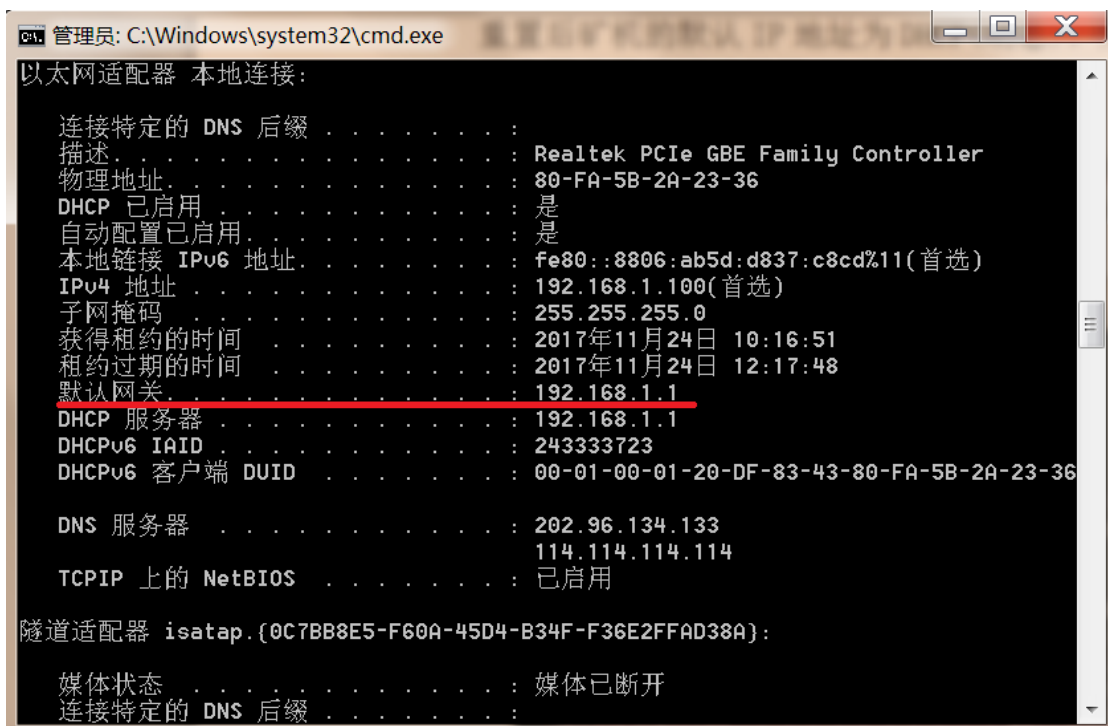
管理员: C:\Windows\system32\cmd.exe

以太网适配器 本地连接:

连接特定的 DNS 后缀 . . . . . . . :
描述. . . . . . . . . . . . . . . : Realtek PCIe GBE Family Controller
物理地址. . . . . . . . . . . . . : 80-FA-5B-2A-23-36
DHCP 已启用 . . . . . . . . . . . : 是
自动配置已启用. . . . . . . . . . : 是
本地链接 IPv6 地址. . . . . . . . : fe80::8806:ab5d:d837:c8cd%11(首选)
IPv4 地址 . . . . . . . . . . . . : 192.168.1.100(首选)
子网掩码 . . . . . . . . . . . . : 255.255.255.0
获得租约的时间 . . . . . . . . . : 2017年11月24日 10:16:51
租约过期的时间 . . . . . . . . . : 2017年11月24日 12:17:48
默认网关. . . . . . . . . . . . . : 192.168.1.1
DHCP 服务器 . . . . . . . . . . . : 192.168.1.1
DHCPv6 IAID . . . . . . . . . . . : 243333723
DHCPv6 客户端 DUID . . . . . . . : 00-01-00-01-20-DF-83-43-80-FA-5B-2A-23-36

DNS 服务器 . . . . . . . . . . . : 202.96.134.133
114.114.114.114
TCPIP 上的 NetBIOS . . . . . . . : 已启用

隧道适配器 isatap.{0C7BB8E5-F60A-45D4-B34F-F36E2FFAD38A}:

媒体状态 . . . . . . . . . . . . : 媒体已断开
连接特定的 DNS 后缀 . . . . . . . :